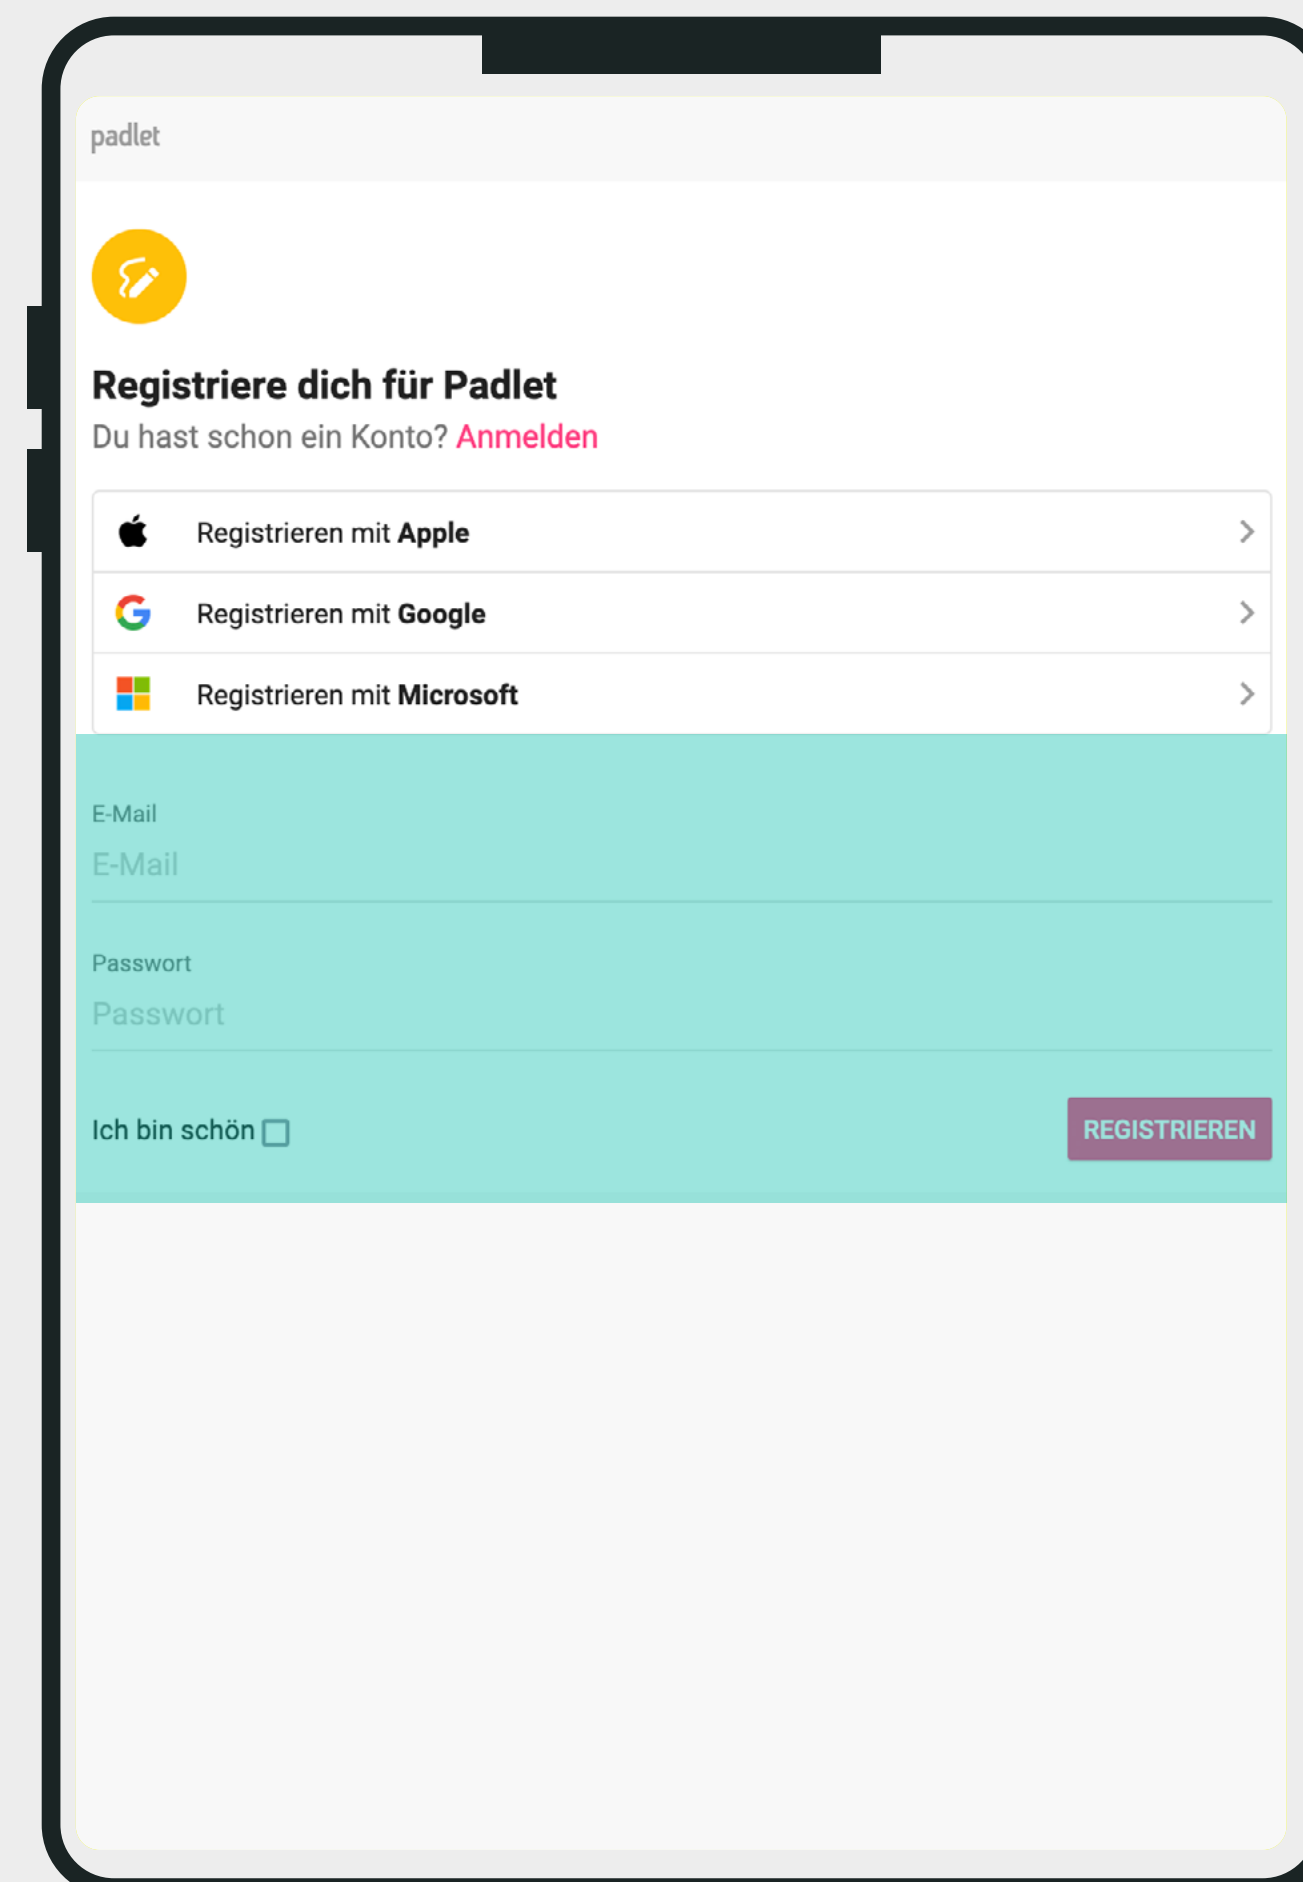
padlet

Registriere dich für Padlet

Du hast schon ein Konto? Anmelden

Registrieren mit **Apple**

Registrieren mit **Google**

Registrieren mit **Microsoft**

E-Mail

E-Mail

Passwort

Passwort

Ich bin schön

REGISTRIEREN